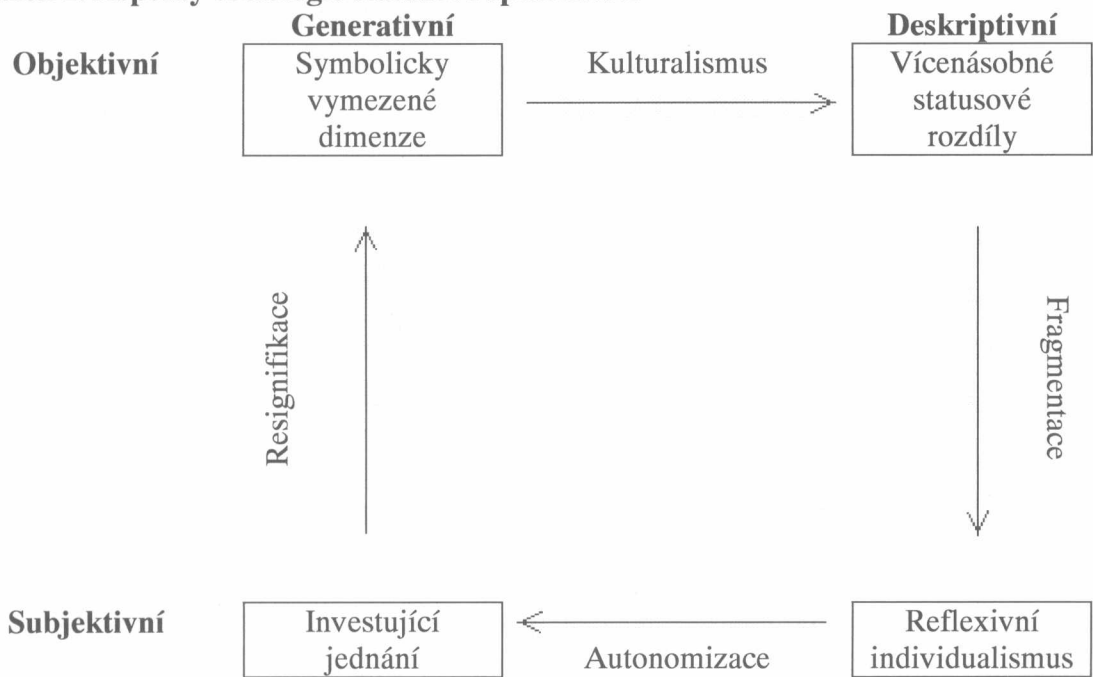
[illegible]

Generativní

Deskriptivní

Objektivní

Symbolicky vymezené dimenze

Kulturalismus

Vícenásobné statusové rozdíly

Resignifikace

Fragmentace

Subjektivní

Investující jednání

Autonomizace

Reflexivní individualismus